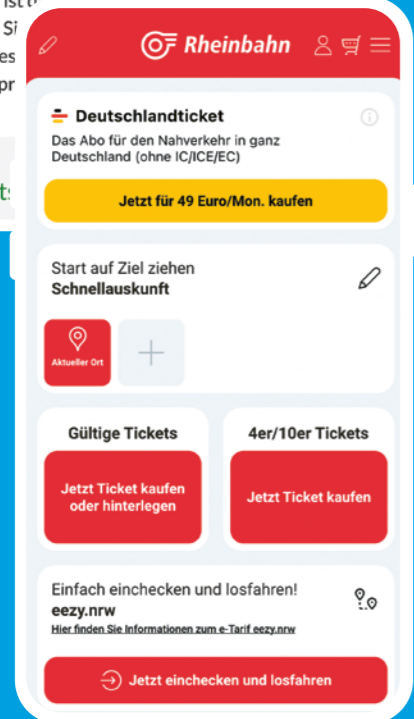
ist
Si
es
pr

t

Rheinbahn

Deutschlandticket
Das Abo für den Nahverkehr in ganz Deutschland (ohne IC/ICE/EC)

Jetzt für 49 Euro/Mon. kaufen

Start auf Ziel ziehen
Schnellauskunft

Aktueller Ort

+

Gültige Tickets
Jetzt Ticket kaufen oder hinterlegen

4er/10er Tickets
Jetzt Ticket kaufen

Einfach einchecken und losfahren!
eezy.nrw
Hier finden Sie Informationen zum e-Tarif eezy.nrw

Jetzt einchecken und losfahren